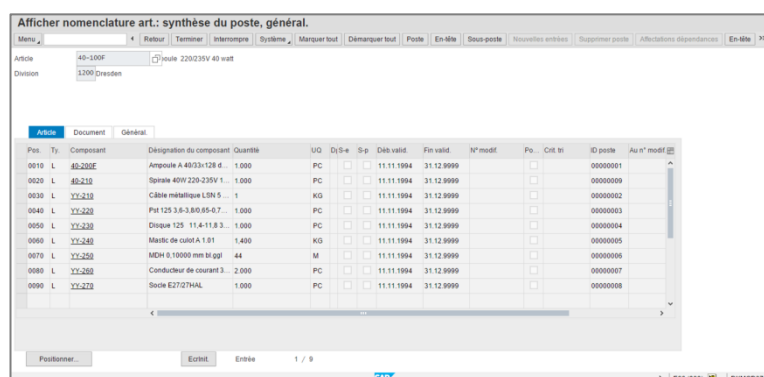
Afficher nomenclature art.: synthèse du poste, général.

Menu | Retour | Terminer | Interrompre | Système | Marquer tout | Démarquer tout | Poste | En-tête | Sous-poste | Nouvelles entrées | Supprimer poste | Affectations dépendances | En-tête

Article 40-100F Ampoule 220/235V 40 watt
Division 1200 Dresden

Article | Document | Général.

| Pos. | Ty. | Composant | Désignation du composant | Quantité | UQ | D | S-e | S-p | Déb valid. | Fin valid. | N° modif. | Po... | Crit. tri | ID poste | Au n° modif |
|---|---|---|---|---|---|---|---|---|---|---|---|---|---|---|---|
| 0010 | L | 40-200F | Ampoule A 40/33x128 d... | 1.000 | PC | | | | 11.11.1994 | 31.12.9999 | | | | 00000001 | |
| 0020 | L | 40-210 | Spirale 40W 220-235V 1... | 1.000 | PC | | | | 11.11.1994 | 31.12.9999 | | | | 00000009 | |
| 0030 | L | YY-210 | Câble métallique LSN 5 ... | 1 | KG | | | | 11.11.1994 | 31.12.9999 | | | | 00000002 | |
| 0040 | L | YY-220 | Pst 125 3,6-3,8/0,65-0,7... | 1.000 | PC | | | | 11.11.1994 | 31.12.9999 | | | | 00000003 | |
| 0050 | L | YY-230 | Disque 125 11,4-11,8 3... | 1.000 | PC | | | | 11.11.1994 | 31.12.9999 | | | | 00000004 | |
| 0060 | L | YY-240 | Mastic de culot A 1.01 | 1,400 | KG | | | | 11.11.1994 | 31.12.9999 | | | | 00000005 | |
| 0070 | L | YY-250 | MDH 0,10000 mm bl.ggl | 44 | M | | | | 11.11.1994 | 31.12.9999 | | | | 00000006 | |
| 0080 | L | YY-260 | Conducteur de courant 3... | 2.000 | PC | | | | 11.11.1994 | 31.12.9999 | | | | 00000007 | |
| 0090 | L | YY-270 | Socle E27/27HAL | 1.000 | PC | | | | 11.11.1994 | 31.12.9999 | | | | 00000008 | |

Positionner... | Ecrlnit. | Entrée 1 / 9